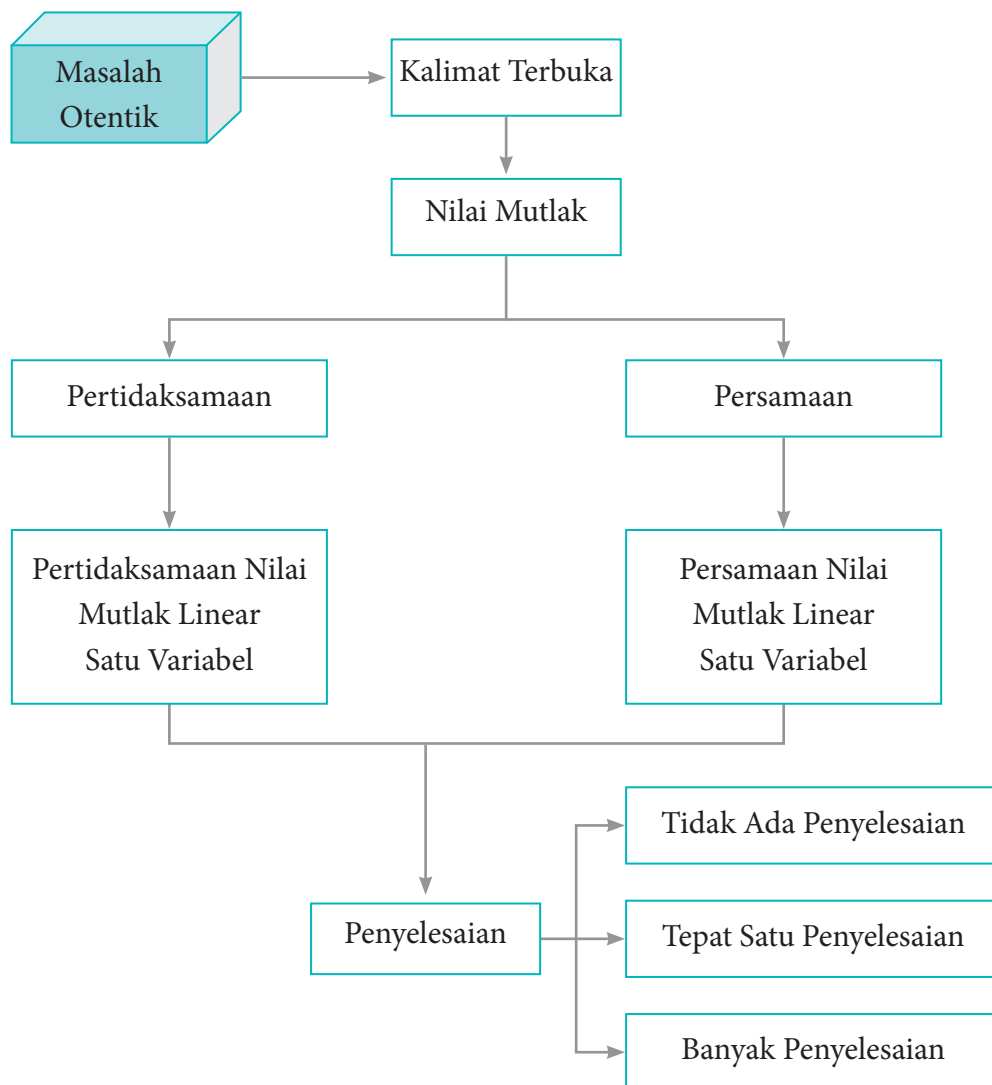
Masalah Otentik

Kalimat Terbuka

Nilai Mutlak

Pertidaksamaan

Persamaan

Pertidaksamaan Nilai Mutlak Linear Satu Variabel

Persamaan Nilai Mutlak Linear Satu Variabel

Penyelesaian

Tidak Ada Penyelesaian

Tepat Satu Penyelesaian

Banyak Penyelesaian